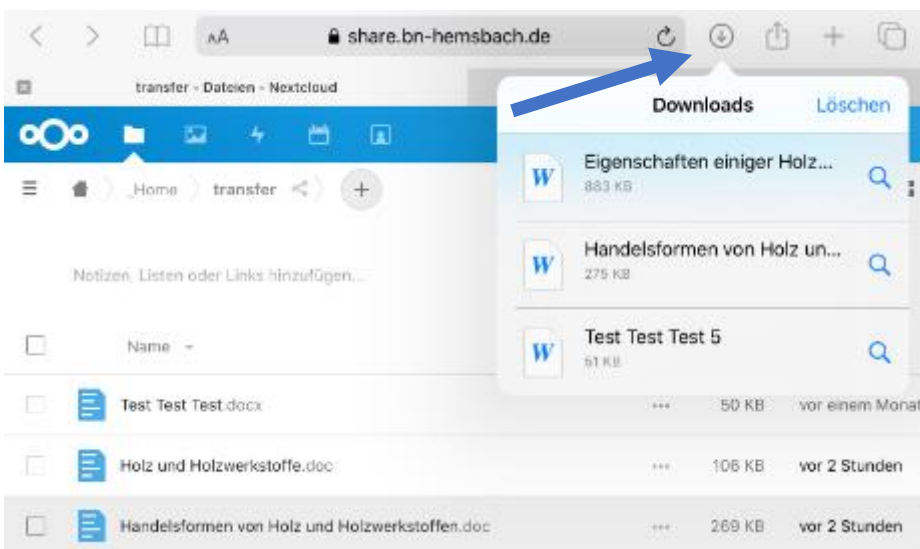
AA share.bn-hemsbach.de

transfer - Dateien - Nextcloud

Home transfer

Notizen, Listen oder Links hinzufügen...

Name

Test Test Test.docx ... 50 KB vor einem Monat

Holz und Holzwerkstoffe.doc ... 106 KB vor 2 Stunden

Handelsformen von Holz und Holzwerkstoffen.doc ... 269 KB vor 2 Stunden

Downloads Löschen

W Eigenschaften einiger Holz...
883 KB

W Handelsformen von Holz un...
275 KB

W Test Test Test 5
51 KB